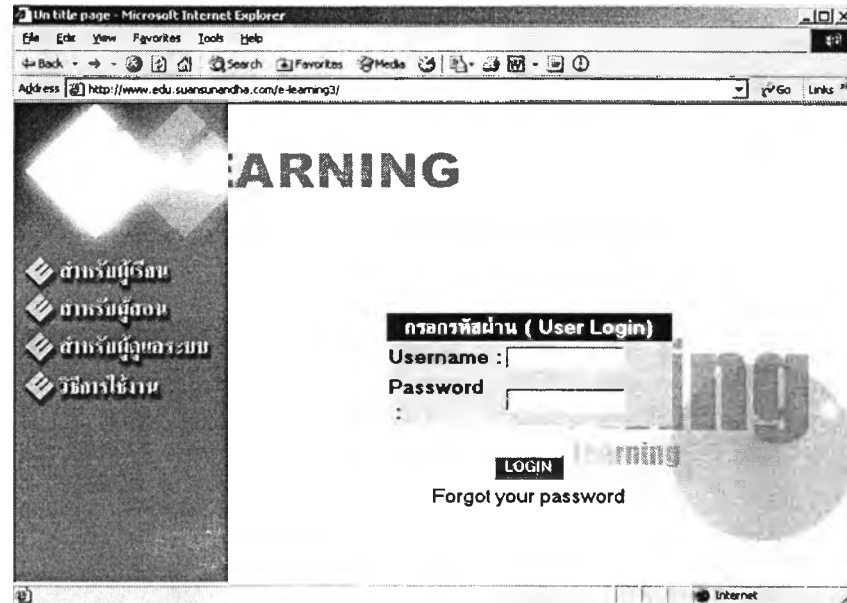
Un title page - Microsoft Internet Explorer

File Edit View Favorites Tools Help

Back Search Favorites Media

Address http://www.edu.suansunandha.com/e-learning3/

Go Links

EARNING

สำหรับผู้เรียน

สำหรับผู้สอน

สำหรับผู้ดูแลระบบ

วิธีการใช้งาน

กรอกรหัสผ่าน ( User Login)

Username :

Password :

ing

learning

LOGIN

Forgot your password

Internet